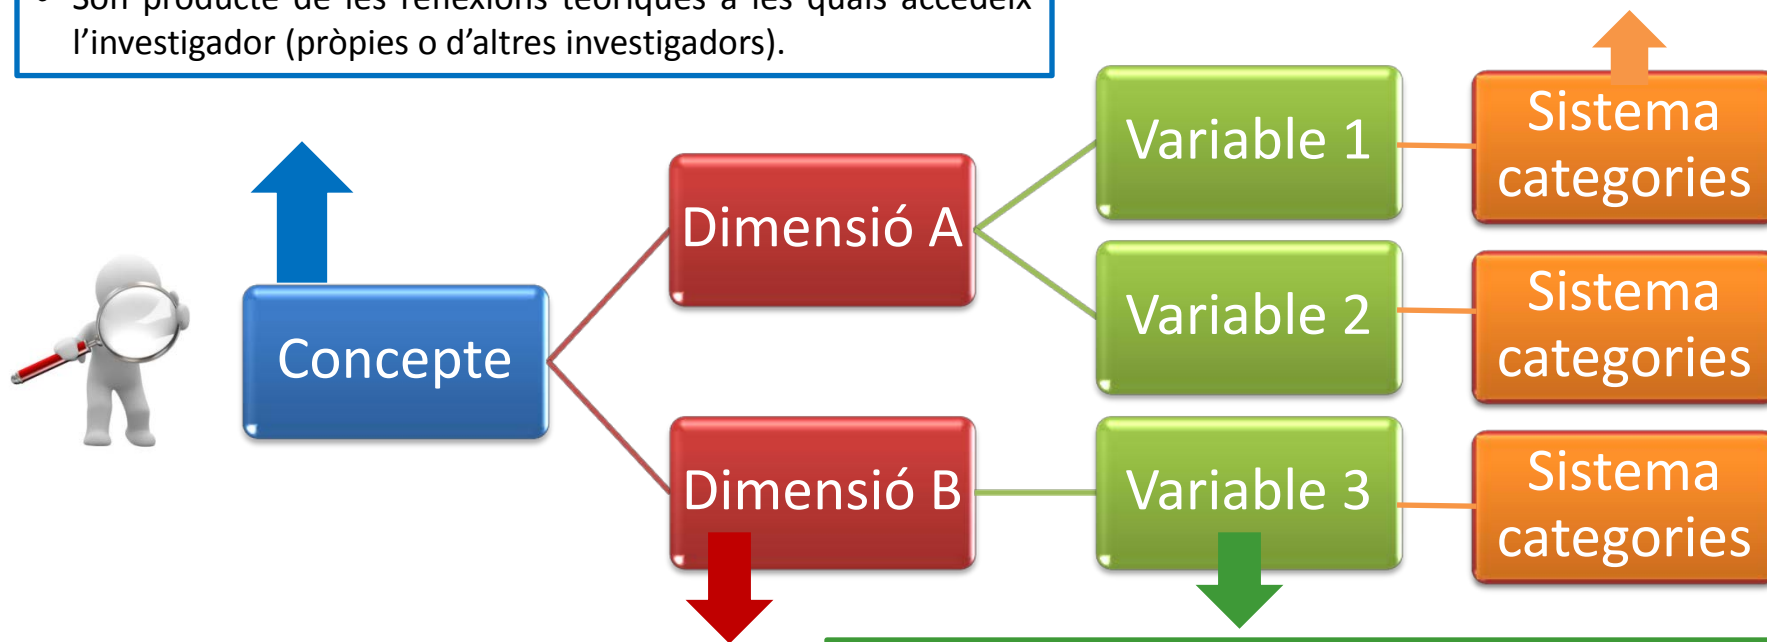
• Són producte de les reflexions teòriques a les quals accedeix l'investigador (pròpies o d'altres investigadors).

Concepte

Dimensió A

Dimensió B

Variable 1

Variable 2

Variable 3

Sistema categories

Sistema categories

Sistema categories